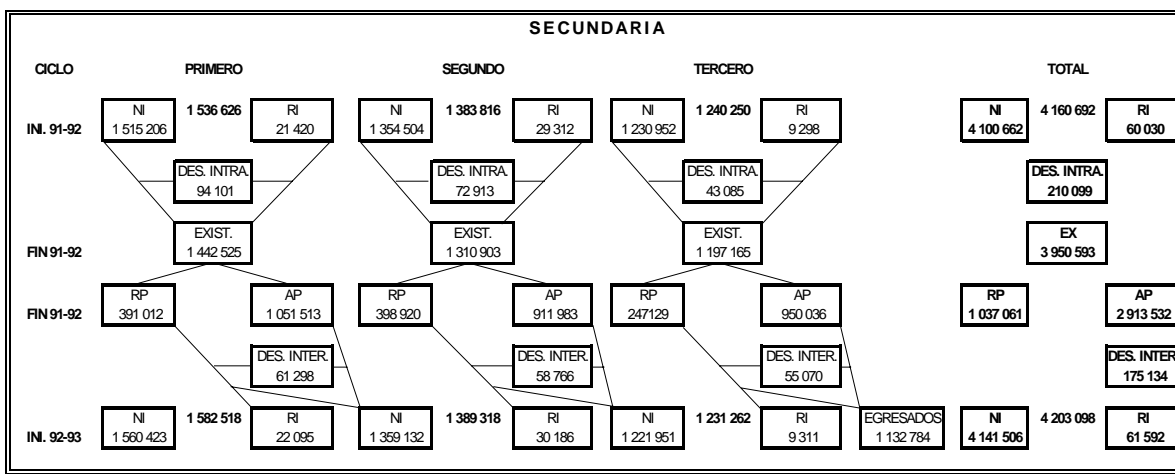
SECUNDARIA

CICLO

PRIMERO

SEGUNDO

TERCERO

TOTAL

INI. 91-92

NI 1 515 206

1 536 626

RI 21 420

NI 1 354 504

1 383 816

RI 29 312

NI 1 230 952

1 240 250

RI 9 298

NI 4 100 662

4 160 692

RI 60 030

DES. INTRA. 94 101

DES. INTRA. 72 913

DES. INTRA. 43 085

DES. INTRA. 210 099

FIN 91-92

EXIST. 1 442 525

EXIST. 1 310 903

EXIST. 1 197 165

EX 3 950 593

FIN 91-92

RP 391 012

AP 1 051 513

RP 398 920

AP 911 983

RP 247129

AP 950 036

RP 1 037 061

AP 2 913 532

DES. INTER. 61 298

DES. INTER. 58 766

DES. INTER. 55 070

DES. INTER 175 134

INI. 92-93

NI 1 560 423

1 582 518

RI 22 095

NI 1 359 132

1 389 318

RI 30 186

NI 1 221 951

1 231 262

RI 9 311

EGRESADOS 1 132 784

NI 4 141 506

4 203 098

RI 61 592